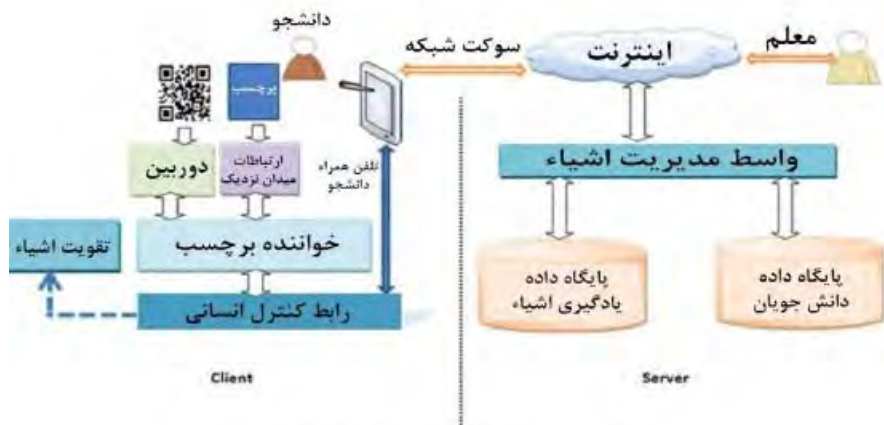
دانشجو

برچسب

سوکت شبکه

اینترنت

معلم

دوربین

ارتباطات میدان نزدیک

تلفن همراه دانشجو

واسط مدیریت اشیاء

خواننده برچسب

تقویت اشیاء

رابط کنترل انسانی

پایگاه داده یادگیری اشیاء

پایگاه داده دانش جویان

Client

Server